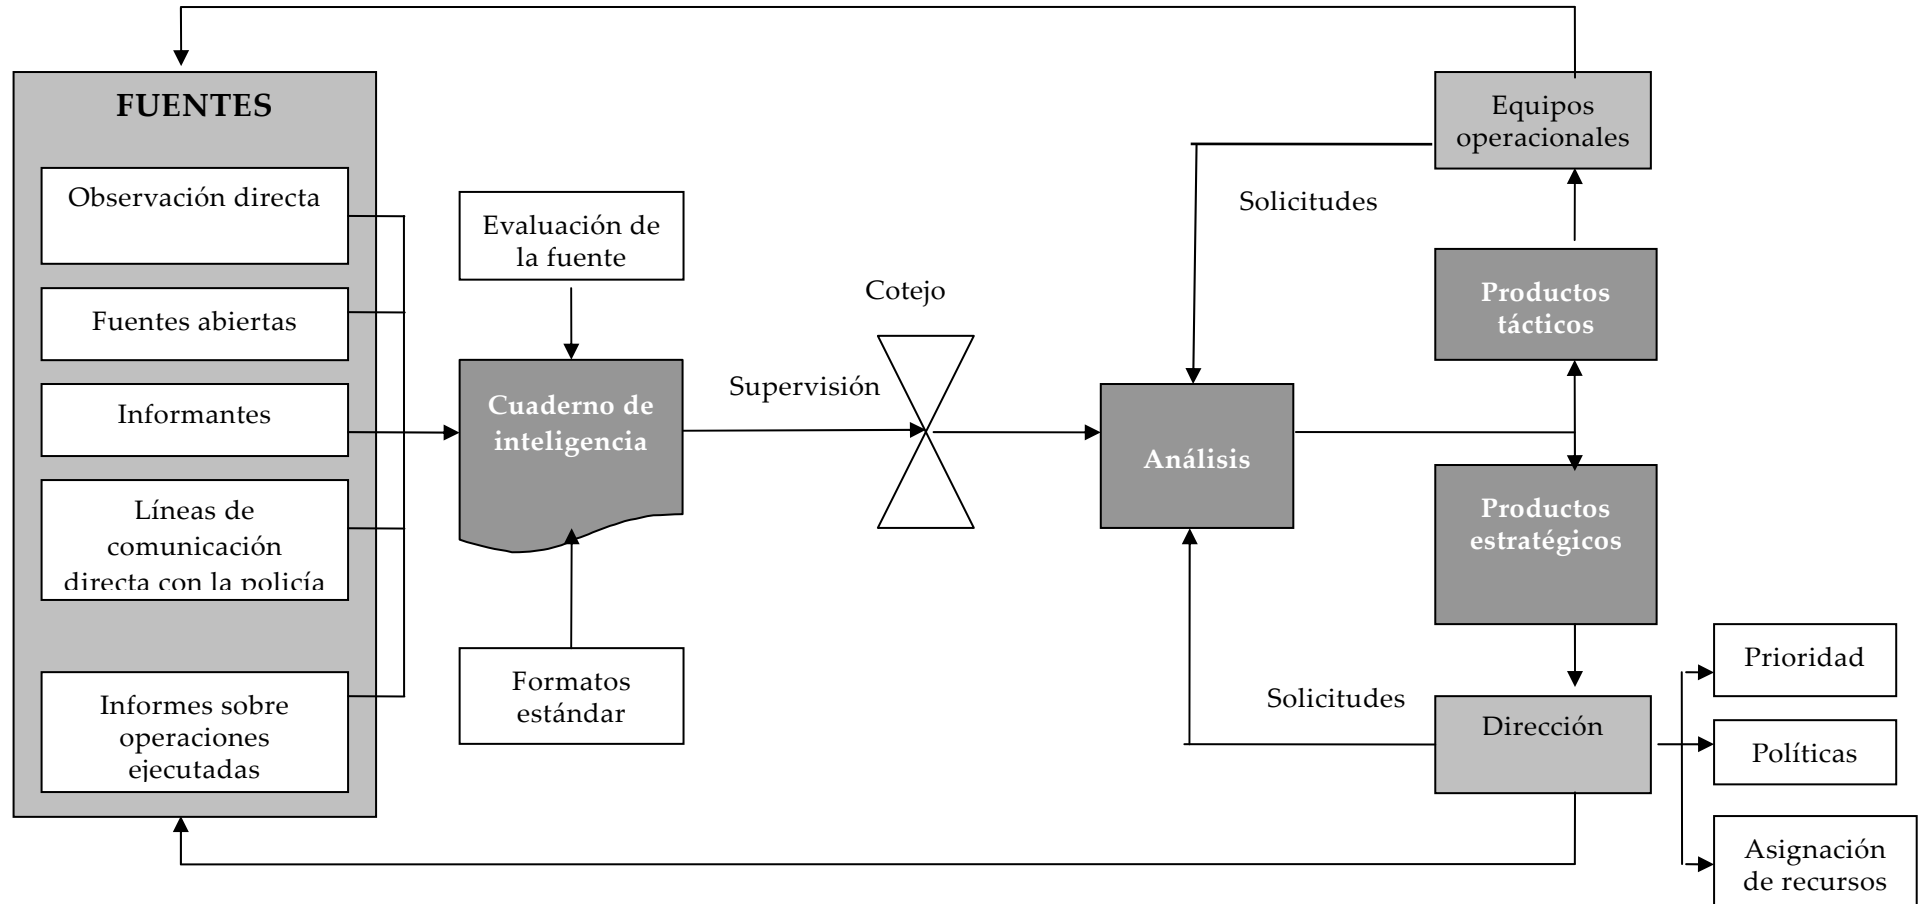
FUENTES

Observación directa

Fuentes abiertas

Informantes

Líneas de comunicación directa con la policía

Informes sobre operaciones ejecutadas

Evaluación de la fuente

Cuaderno de inteligencia

Formatos estándar

Supervisión

Cotejo

Análisis

Solicitudes

Equipos operacionales

Productos tácticos

Productos estratégicos

Solicitudes

Dirección

Prioridad

Políticas

Asignación de recursos